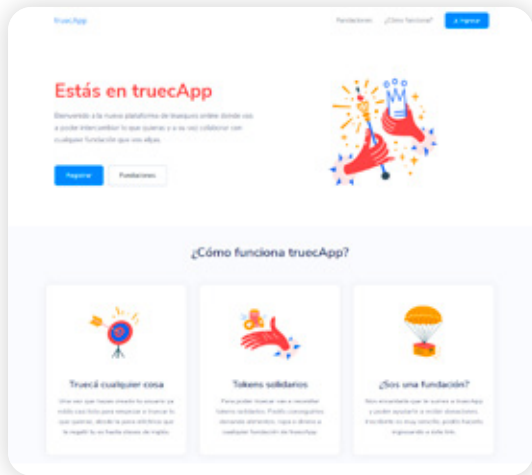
truecApp

Fundaciones ¿Cómo funciona? Ingresar

Estás en truecApp

Bienvenido a la nueva plataforma de trueques online donde vas a poder intercambiar lo que quieras y a su vez colaborar con cualquier fundación que vos elijas.

Ingresar Fundaciones

¿Cómo funciona truecApp?

Truecá cualquier cosa

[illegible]

Tokens solidarios

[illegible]

¿Sos una fundación?

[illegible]